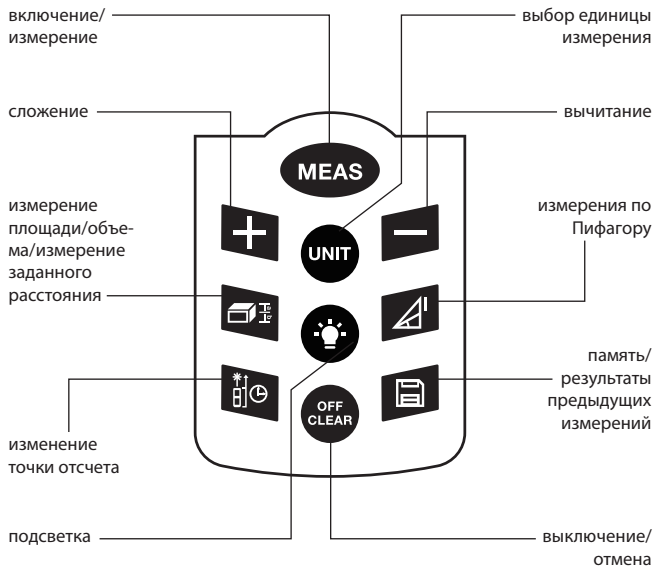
включение/
измерение

выбор единицы
измерения

сложение

вычитание

MEAS

измерение
площади/объема/измерение
заданного
расстояния

UNIT

измерения по
Пифагору

память/
результаты
предыдущих
измерений

изменение
точки отсчета

OFF
CLEAR

подсветка

выключение/
отмена